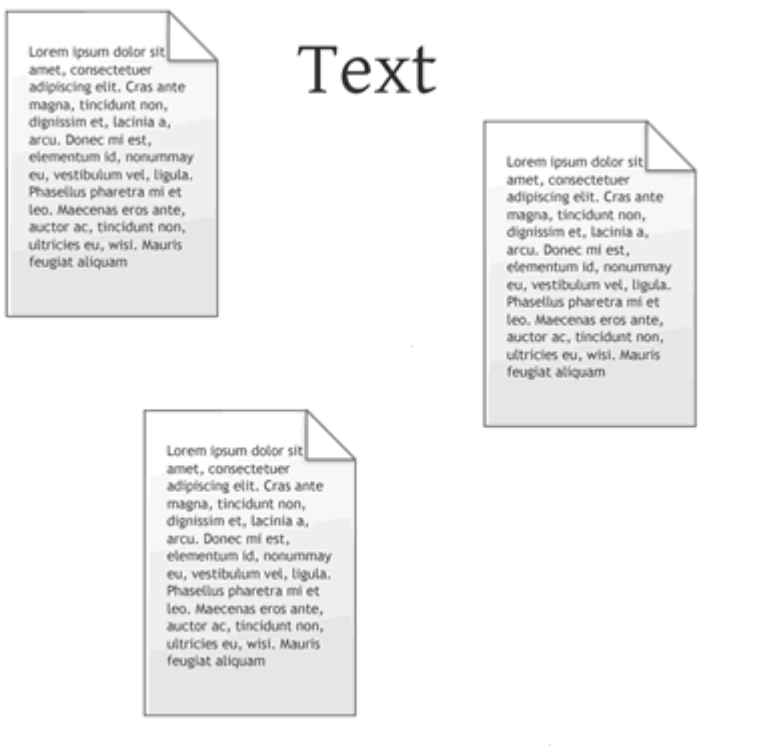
Lorem ipsum dolor sit amet, consectetuer adipiscing elit. Cras ante magna, tincidunt non, dignissim et, lacinia a, arcu. Donec mi est, elementum id, nonummay eu, vestibulum vel, ligula. Phasellus pharetra mi et leo. Maecenas eros ante, auctor ac, tincidunt non, ultricies eu, wisi. Mauris feugiat aliquam

Text

Lorem ipsum dolor sit amet, consectetuer adipiscing elit. Cras ante magna, tincidunt non, dignissim et, lacinia a, arcu. Donec mi est, elementum id, nonummay eu, vestibulum vel, ligula. Phasellus pharetra mi et leo. Maecenas eros ante, auctor ac, tincidunt non, ultricies eu, wisi. Mauris feugiat aliquam

Lorem ipsum dolor sit amet, consectetuer adipiscing elit. Cras ante magna, tincidunt non, dignissim et, lacinia a, arcu. Donec mi est, elementum id, nonummay eu, vestibulum vel, ligula. Phasellus pharetra mi et leo. Maecenas eros ante, auctor ac, tincidunt non, ultricies eu, wisi. Mauris feugiat aliquam